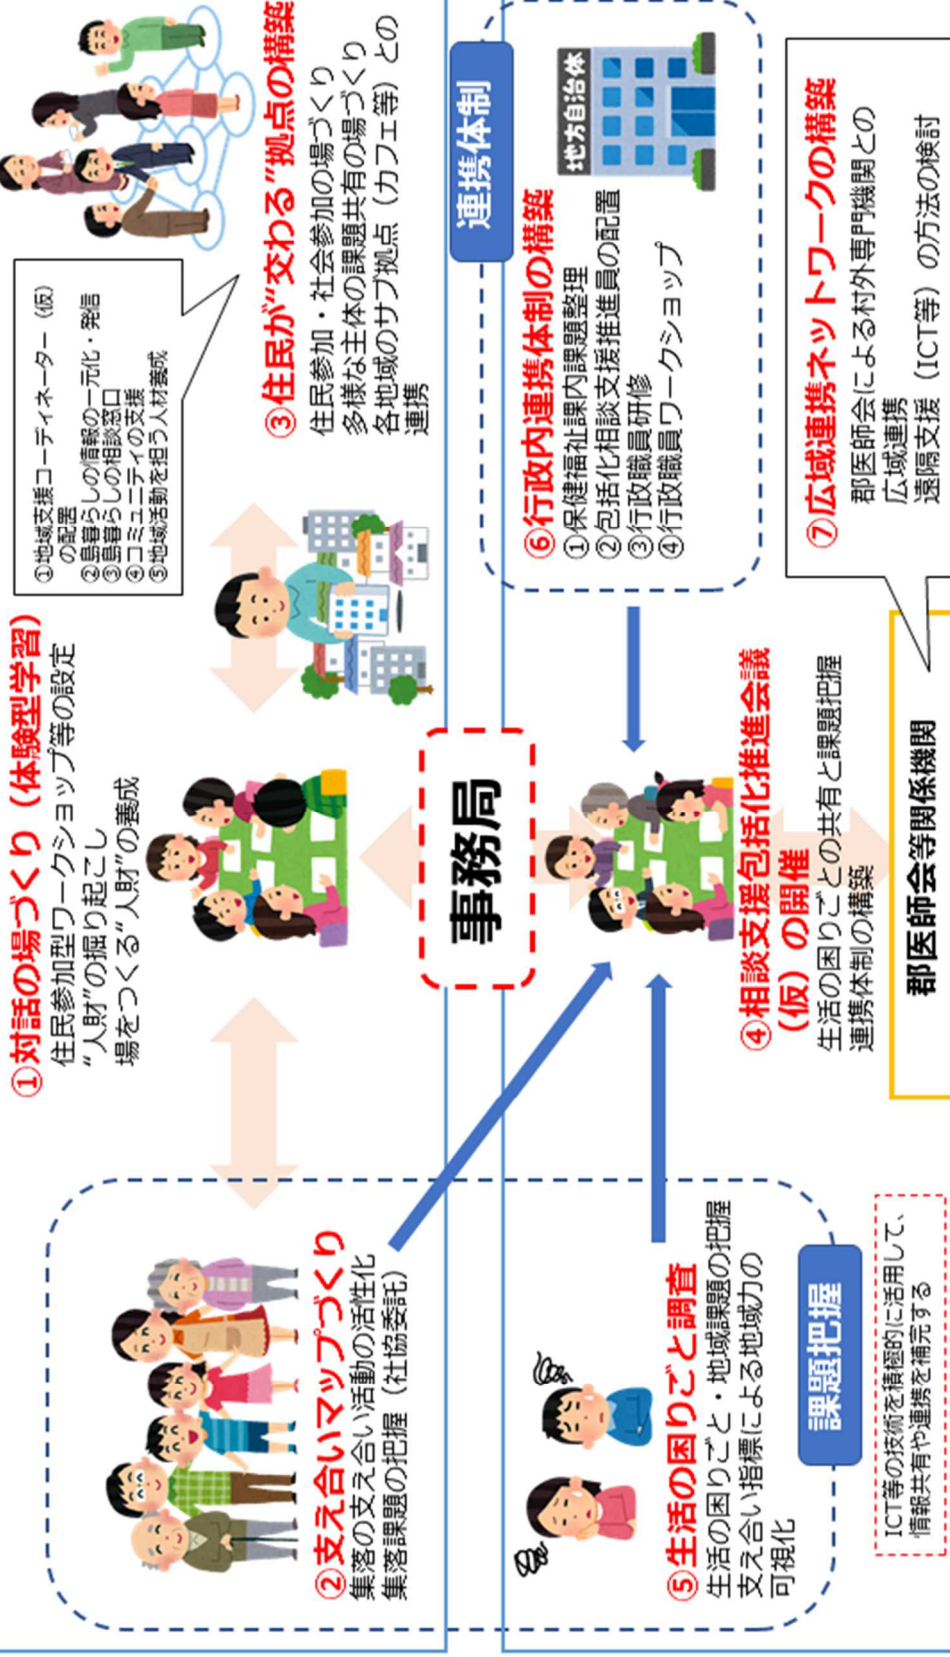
①対話の場づくり（体験型学習）
住民参加型ワークショップ等の設定
"人財"の掘り起こし
場をつくる"人財"の養成

①地域支援コーディネーター（仮）の配置
②島暮らしの情報の一元化・発信
③島暮らしの相談窓口
④コミュニティの支援
⑤地域活動を担う人材養成

③住民が"交わる"拠点の構築
住民参加・社会参加の場づくり
多様な主体の課題共有の場づくり
各地域のサブ拠点（カフェ等）との連携

②支え合いマップづくり
集落の支え合い活動の活性化
集落課題の把握（社協委託）

事務局

④相談支援包括化推進会議（仮）の開催
生活の困りごとの共有と課題把握
連携体制の構築

連携体制

地方自治体

⑥行政内連携体制の構築
①保健福祉課内課題整理
②包括化相談支援推進員の配置
③行政職員研修
④行政職員ワークショップ

⑤生活の困りごと調査
生活の困りごと・地域課題の把握
支え合い指標による地域力の可視化

課題把握

ICT等の技術を積極的に活用して、情報共有や連携を補完する

郡医師会等関係機関

⑦広域連携ネットワークの構築
郡医師会による村外専門機関との広域連携
遠隔支援（ICT等）の方法の検討